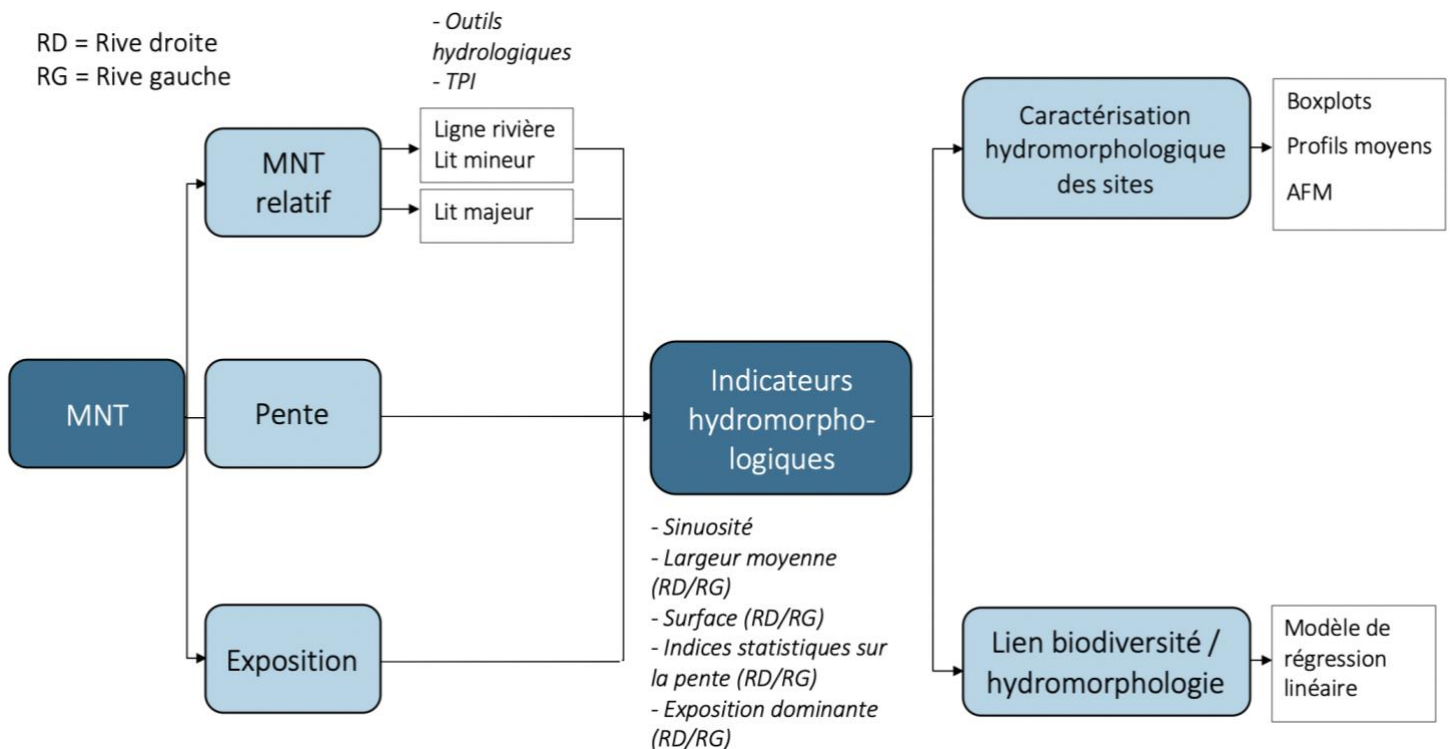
RD = Rive droite
RG = Rive gauche

- Outils hydrologiques
- TPI

MNT relatif

Ligne rivière
Lit mineur

Lit majeur

MNT

Pente

Exposition

Indicateurs hydromorpho-logiques

- Sinuosité
- Largeur moyenne (RD/RG)
- Surface (RD/RG)
- Indices statistiques sur la pente (RD/RG)
- Exposition dominante (RD/RG)

Caractérisation hydromorphologique des sites

Boxplots
Profils moyens
AFM

Lien biodiversité / hydromorphologie

Modèle de régression linéaire